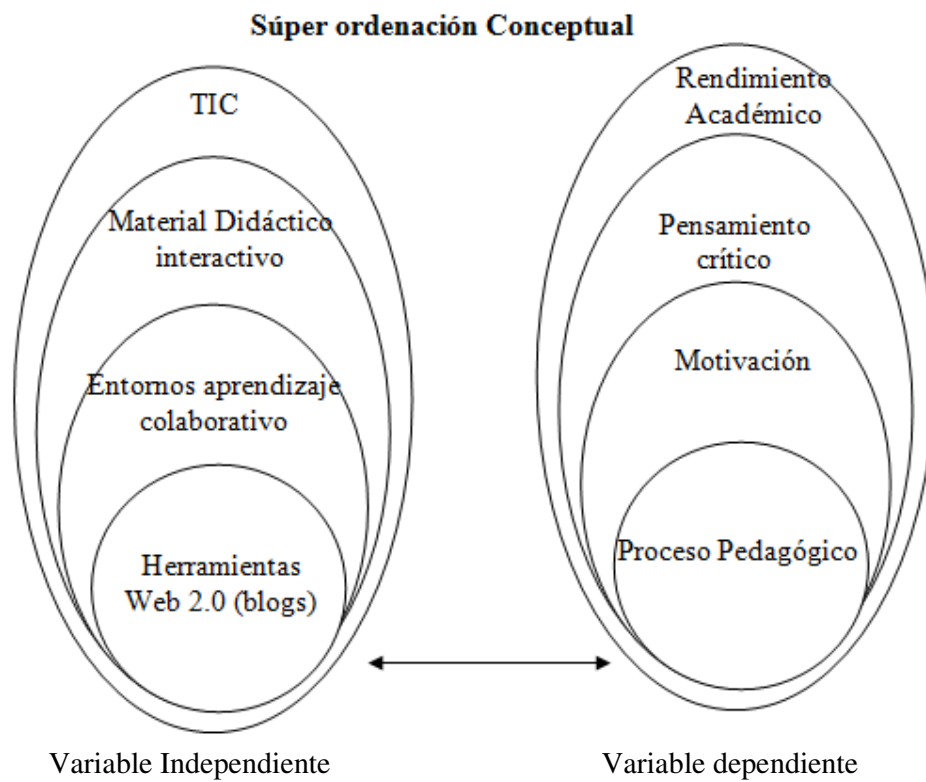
Súper ordenación Conceptual

TIC

Material Didáctico interactivo

Entornos aprendizaje colaborativo

Herramientas Web 2.0 (blogs)

Rendimiento Académico

Pensamiento crítico

Motivación

Proceso Pedagógico

Variable Independiente

Variable dependiente